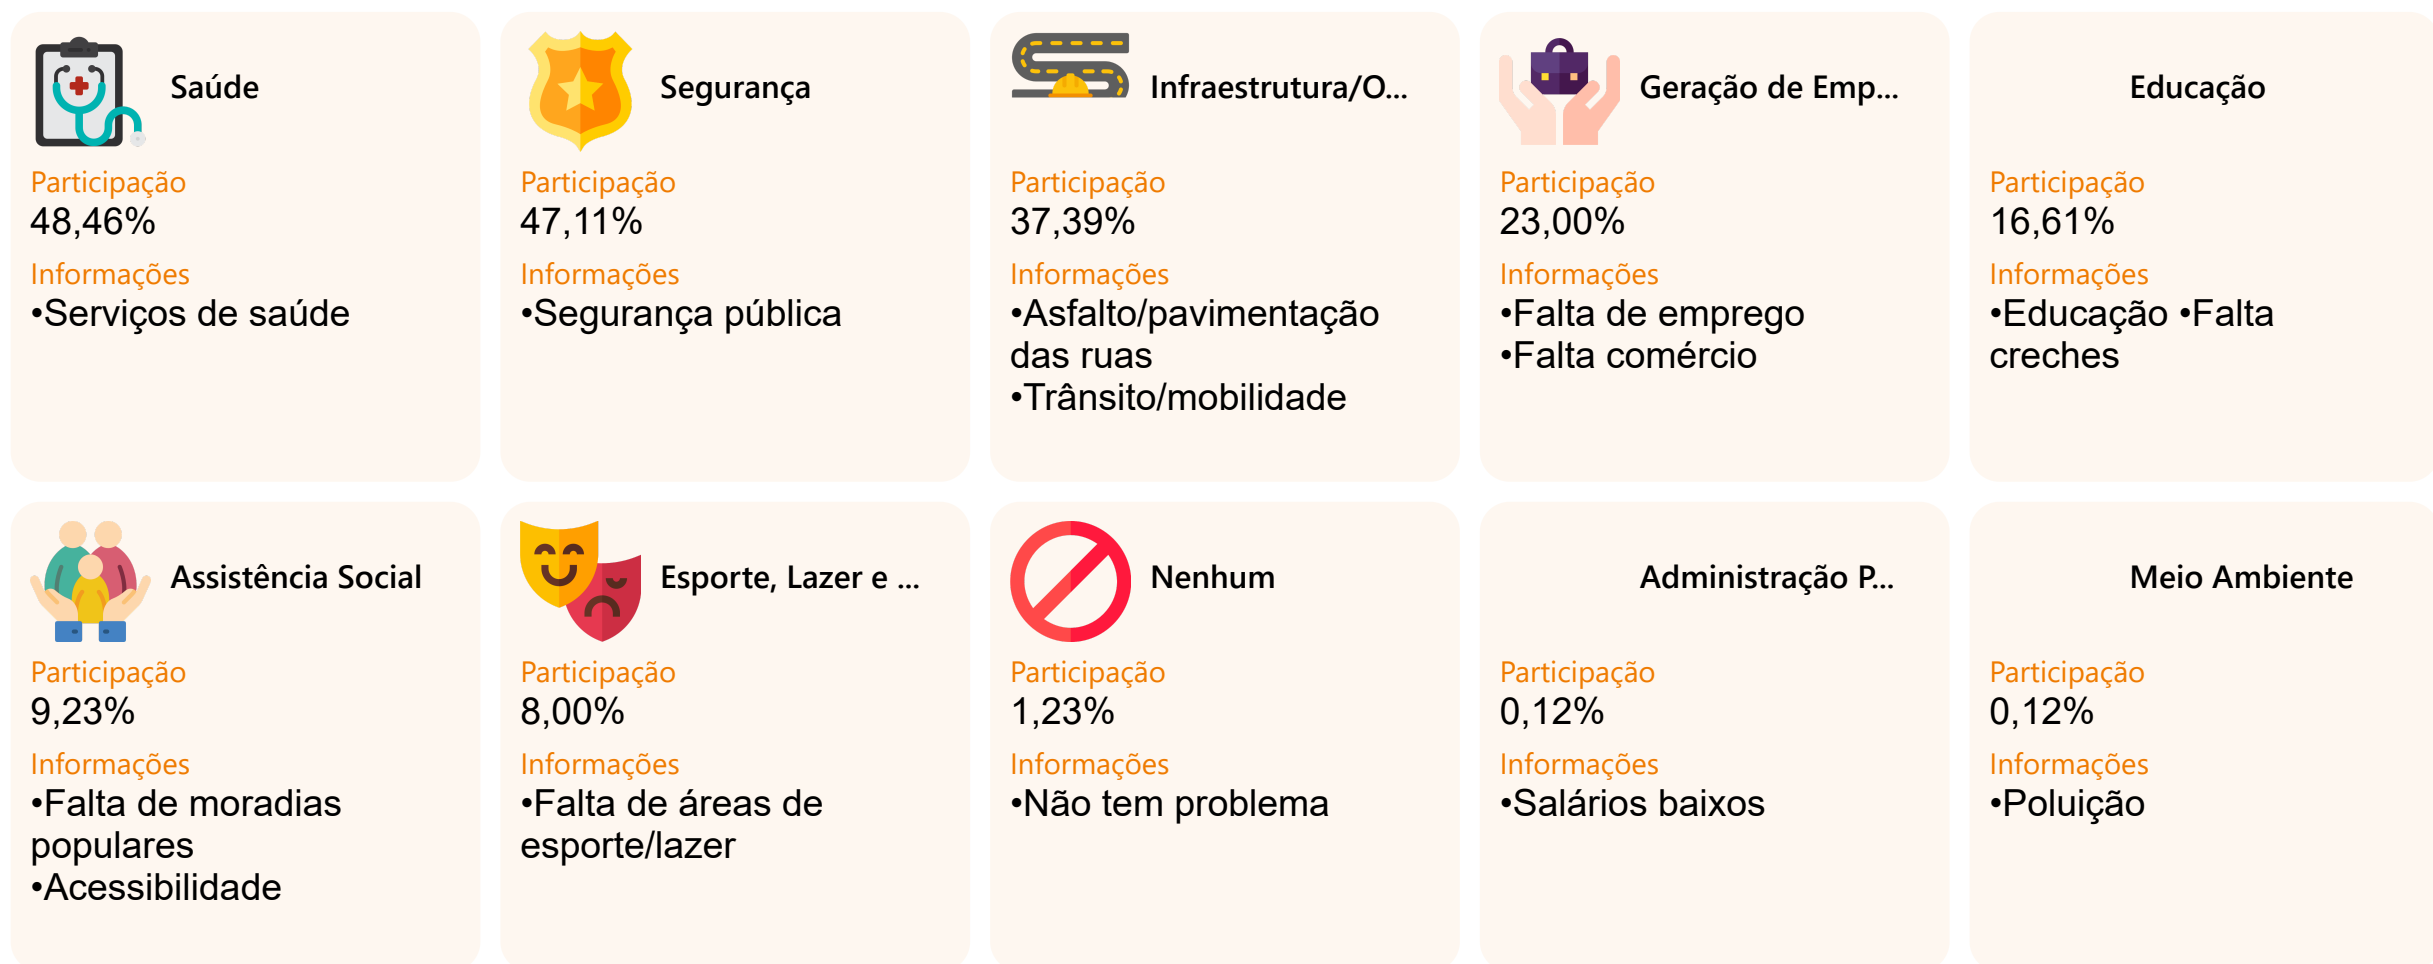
Saúde
Participação
48,46%
Informações
•Serviços de saúde

Segurança
Participação
47,11%
Informações
•Segurança pública

Infraestrutura/O...
Participação
37,39%
Informações
•Asfalto/pavimentação das ruas
•Trânsito/mobilidade

Geração de Emp...
Participação
23,00%
Informações
•Falta de emprego
•Falta comércio

Educação
Participação
16,61%
Informações
•Educação •Falta creches

Assistência Social
Participação
9,23%
Informações
•Falta de moradias populares
•Acessibilidade

Esporte, Lazer e ...
Participação
8,00%
Informações
•Falta de áreas de esporte/lazer

Nenhum
Participação
1,23%
Informações
•Não tem problema

Administração P...
Participação
0,12%
Informações
•Salários baixos

Meio Ambiente
Participação
0,12%
Informações
•Poluição